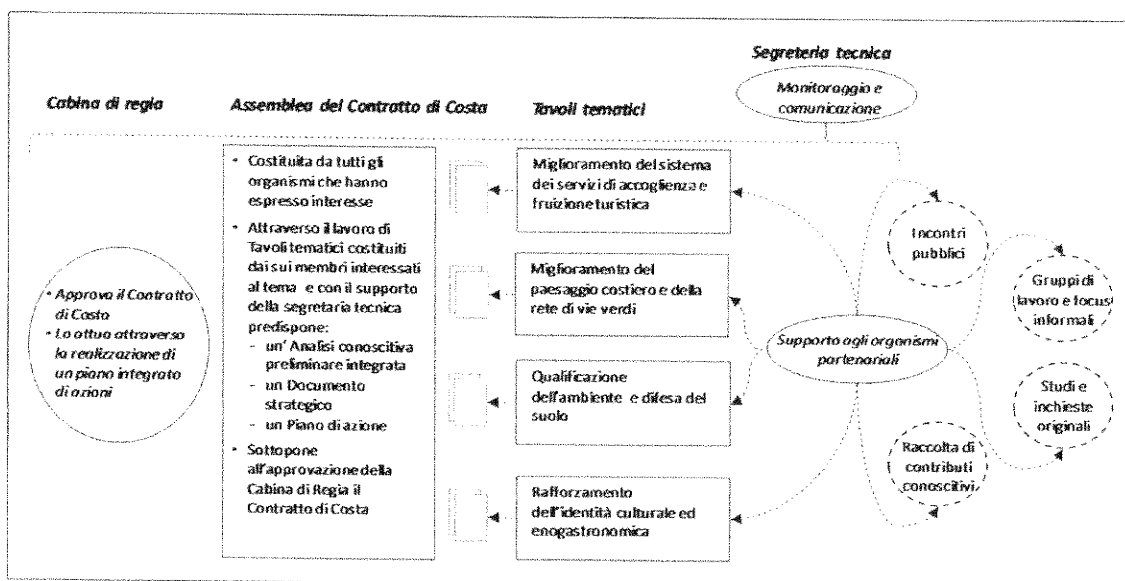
Segreteria tecnica

Monitoraggio e comunicazione

Cabina di regia

Assemblea del Contratto di Costa

Tavoli tematici

• Approva il Contratto di Costa
• Lo attua attraverso la realizzazione di un piano integrato di azioni

• Costituita da tutti gli organismi che hanno espresso interesse
• Attraverso il lavoro di Tavoli tematici costituiti dai suoi membri interessati al tema e con il supporto della segretaria tecnica predispone:
– un' Analisi conoscitiva preliminare integrata
– un Documento strategico
– un Piano di azione
• Sottopone all'approvazione della Cabina di Regia il Contratto di Costa

Miglioramento del sistema dei servizi di accoglienza e fruizione turistica

Miglioramento del paesaggio costiero e della rete di vie verdi

Qualificazione dell'ambiente e difesa del suolo

Rafforzamento dell'identità culturale ed enogastronomica

Supporto agli organismi partenariali

Incontri pubblici

Gruppi di lavoro e focus informali

Studi e inchieste originali

Raccolta di contributi conoscitivi